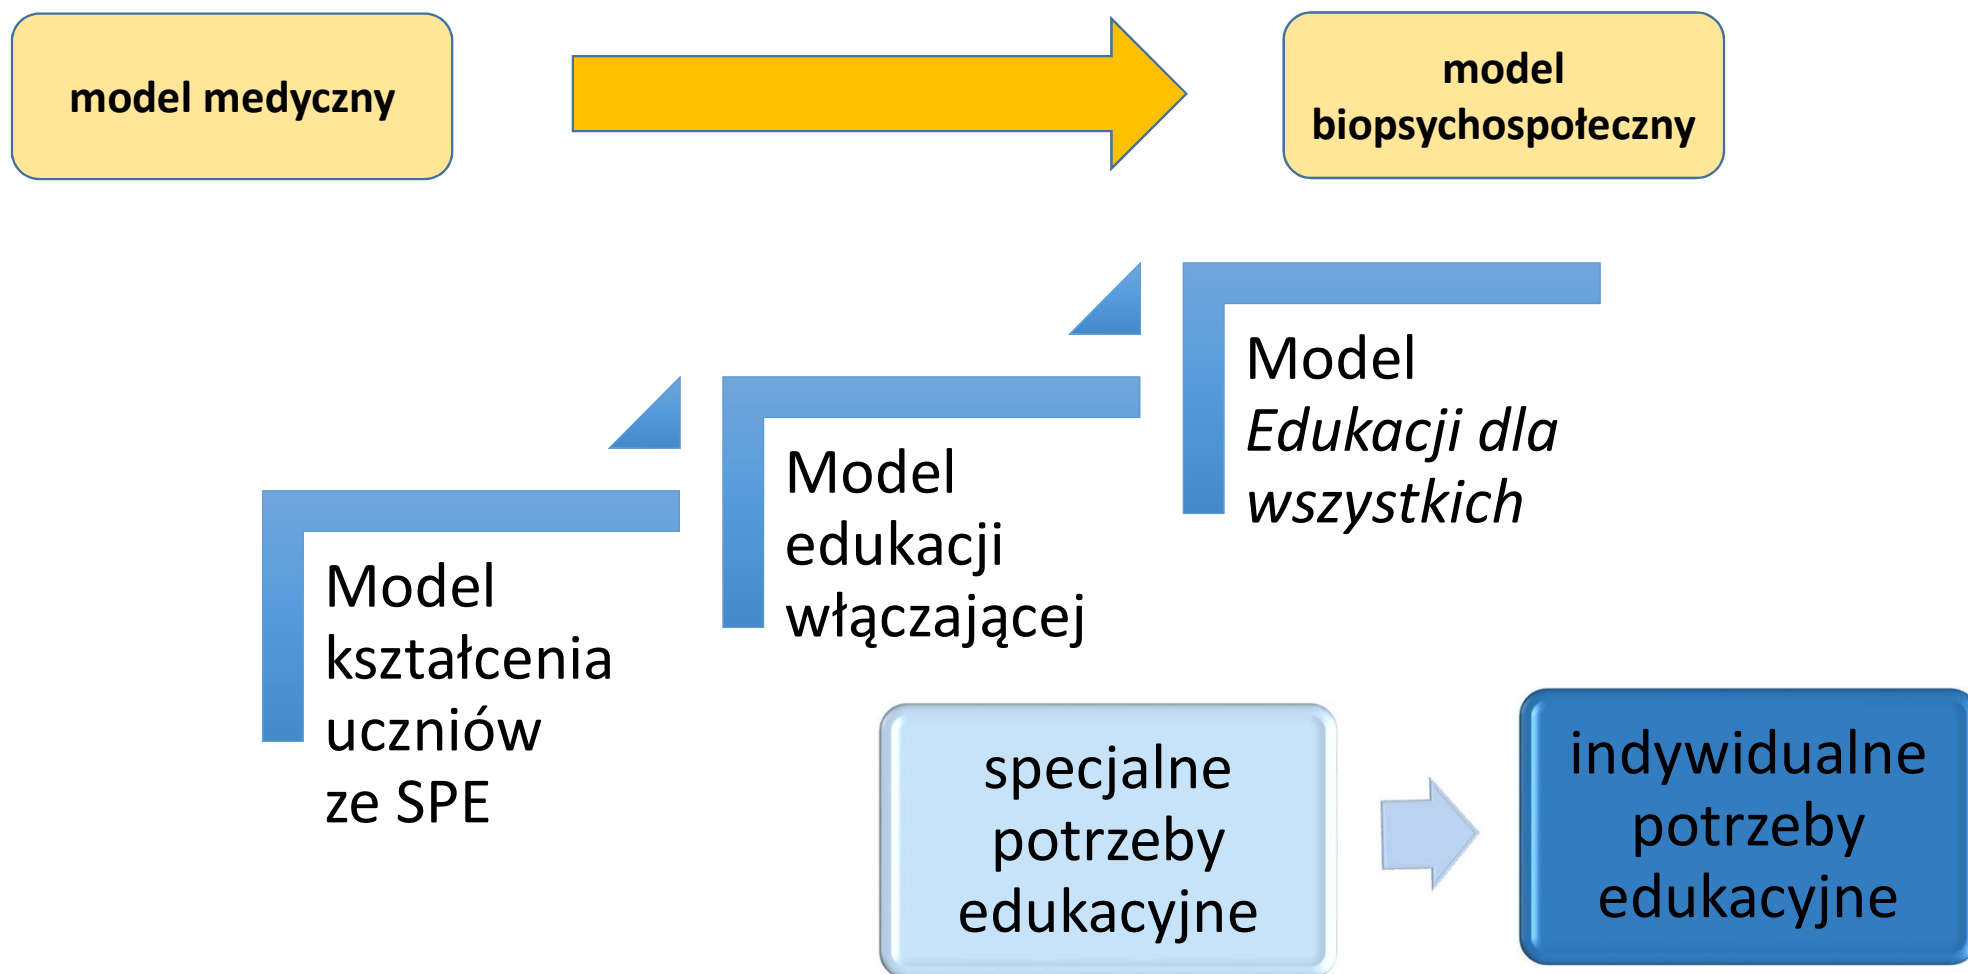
model medyczny

model biopsychospołeczny

Model
*Edukacji dla wszystkich*

Model edukacji włączającej

Model kształcenia uczniów ze SPE

specjalne potrzeby edukacyjne

indywidualne potrzeby edukacyjne